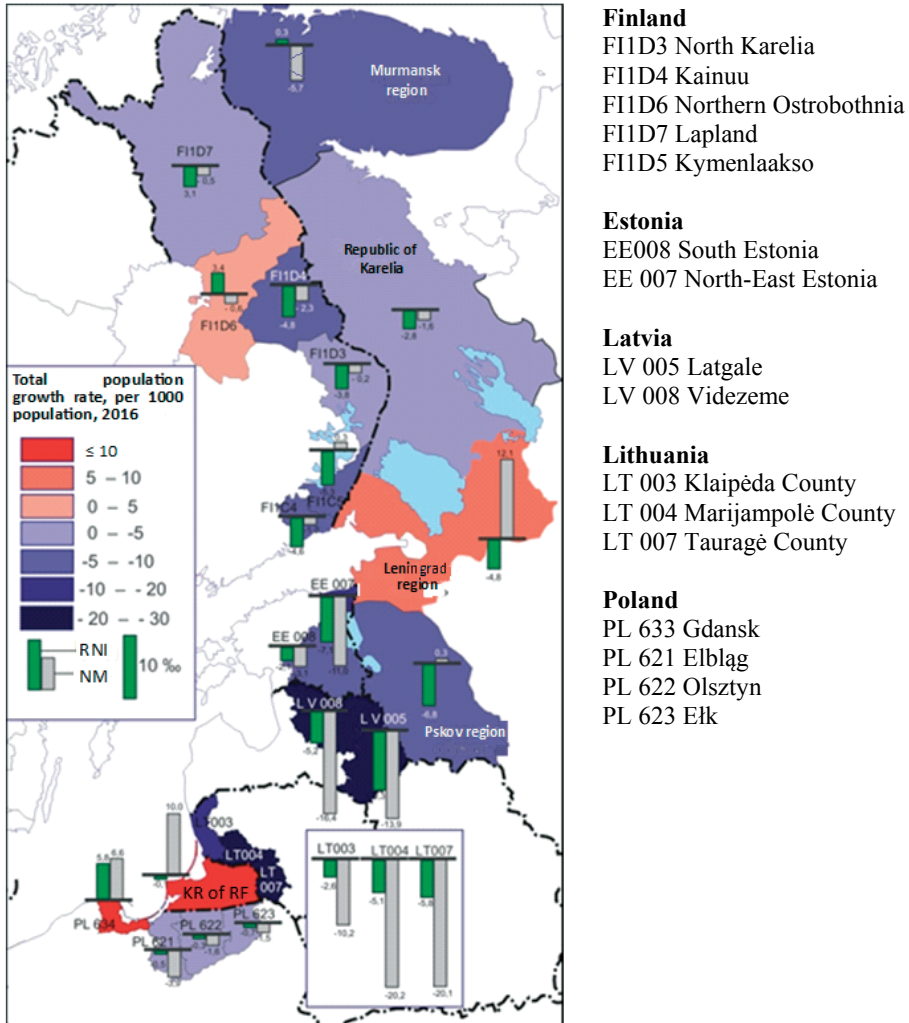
0,3
-5,7
Murmansk region

FI1D7
0,5
3,1

Republic of Karelia

3,4
-0,6
FI1D6

FI1D4
-4,8
-2,3

-2,8
-1,6

FI1D3
-0,2
-3,8

Total population growth rate, per 1000 population, 2016

≤ 10
5 – 10
0 – 5
0 – -5
-5 – -10
-10 – -20
-20 – -30

RNI
NM
10 ‰

12,1
-4,8

FI1C4
FI1C5
-4,6

Leningrad region

EE 007
-7,1
-11,0

EE 008
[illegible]

0,3
-6,8
Pskov region

L V 008
-5,2
-16,4

L V 005
-13,9

10,0
-0,7
003
LT004
LT 007
KR of RF

5,8
6,6
PL 634
PL 621
PL 622
-1,6
PL 623
1,5
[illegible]

LT003
-2,6
-10,2
LT004
-5,1
-20,2
LT007
-5,8
-20,1

**Finland**
FI1D3 North Karelia
FI1D4 Kainuu
FI1D6 Northern Ostrobothnia
FI1D7 Lapland
FI1D5 Kymenlaakso

**Estonia**
EE008 South Estonia
EE 007 North-East Estonia

**Latvia**
LV 005 Latgale
LV 008 Videzeme

**Lithuania**
LT 003 Klaipėda County
LT 004 Marijampolė County
LT 007 Tauragė County

**Poland**
PL 633 Gdansk
PL 621 Elbląg
PL 622 Olsztyn
PL 623 Ełk